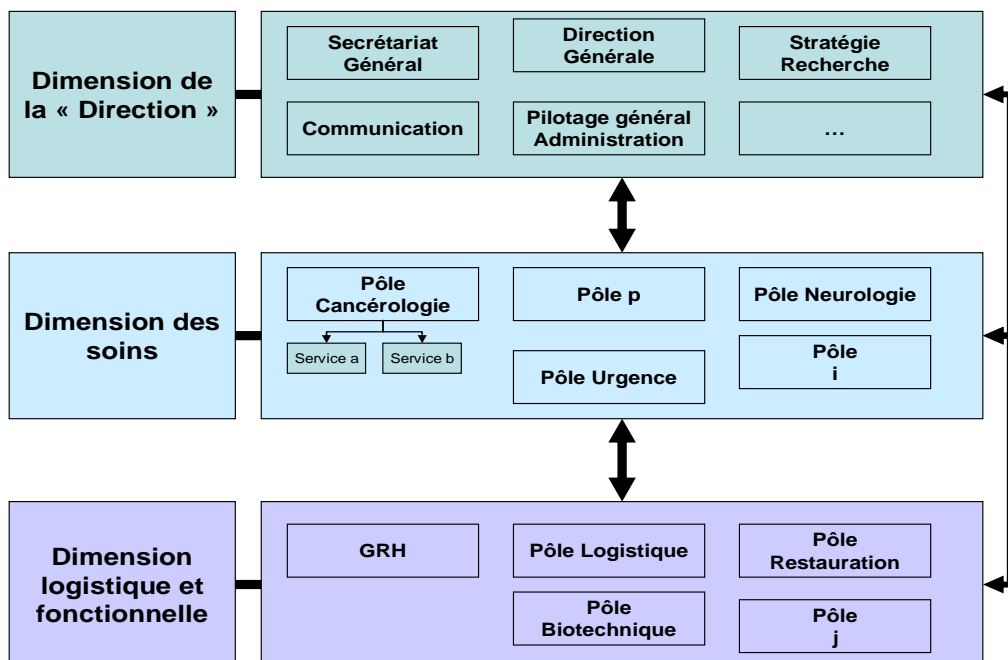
Dimension de la « Direction »

Secrétariat Général

Direction Générale

Stratégie Recherche

Communication

Pilotage général Administration

...

Dimension des soins

Pôle Cancérologie

Service a

Service b

Pôle p

Pôle Neurologie

Pôle Urgence

Pôle i

Dimension logistique et fonctionnelle

GRH

Pôle Logistique

Pôle Restauration

Pôle Biotechnique

Pôle j